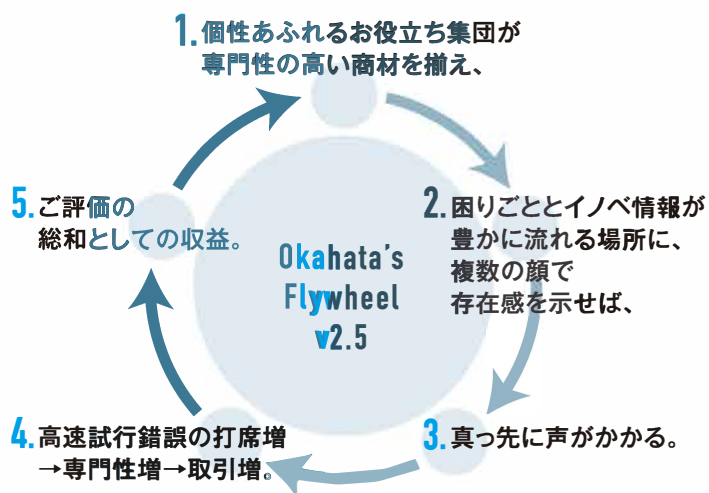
1. 個性あふれるお役立ち集団が
専門性の高い商材を揃え、

2. 困りごととイノベ情報が
豊かに流れる場所に、
複数の顔で
存在感を示せば、

3. 真っ先に声がかかる。

4. 高速試行錯誤の打席増
→専門性増→取引増。

5. ご評価の
総和としての収益。

Okahata's
Flywheel
v2.5